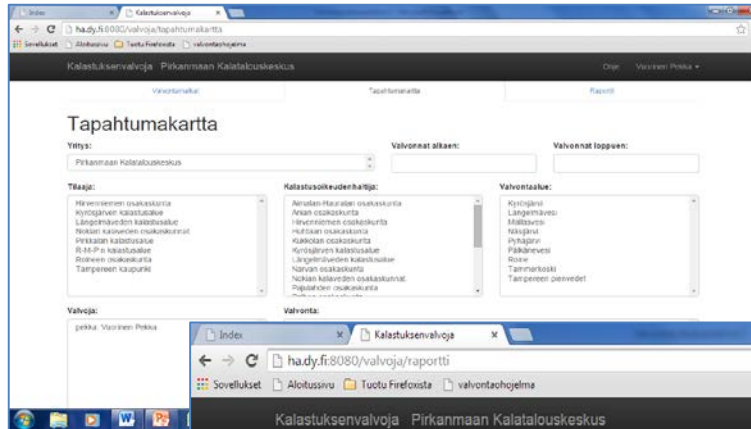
Index
Kalastuksenvalvoja
ha.dy.fi:8080/valvoja/tapahtumakartta
Sovellukset Aloitussivu Tuotu Firefoxista valvontaohjelma

Kalastuksenvalvoja Pirkanmaan Kalatalouskeskus
Ohje Vuorinen Pekka

Valvontamallit Tapahtumakartta Raportit

Tapahtumakartta

Yritys:
Pirkanmaan Kalatalouskeskus

Valvonnat alkaen:

Valvonnat loppuen:

Tilaaja:
Hirvenniemen osakaskunta
Kyröjärven kalastusalue
Längelmäveden kalastusalue
Nokian kalavesien osakaskunnat
Pirkkalan kalastusalue
R-M-P:n kalastusalue
Roineen osakaskunta
Tampereen kaupunki

Kalastusoikeudenhaltija:
Aimalan-Hauralan osakaskunta
Anian osakaskunta
Hirvenniemen osakaskunta
Huittisen osakaskunta
Kaukolan osakaskunta
Kyröjärven kalastusalue
Längelmäveden kalastusalue
Narvan osakaskunta
Nokian kalavedet osakaskunnat
Pajulahden osakaskunta
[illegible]

Valvonta-alue:
Kyröjärvi
Längelmävesi
Mallasvesi
Näsijärvi
Pyhäjärvi
Pälkänevesi
Roine
Tammerkoski
Tampereen pienvedet

Valvoja:
pekka: Vuorinen Pekka

Valvonta:

Index
Kalastuksenvalvoja
ha.dy.fi:8080/valvoja/raportti
Sovellukset Aloitussivu Tuotu Firefoxista valvontaohjelma

Kalastuksenvalvoja Pirkanmaan Kalatalouskeskus